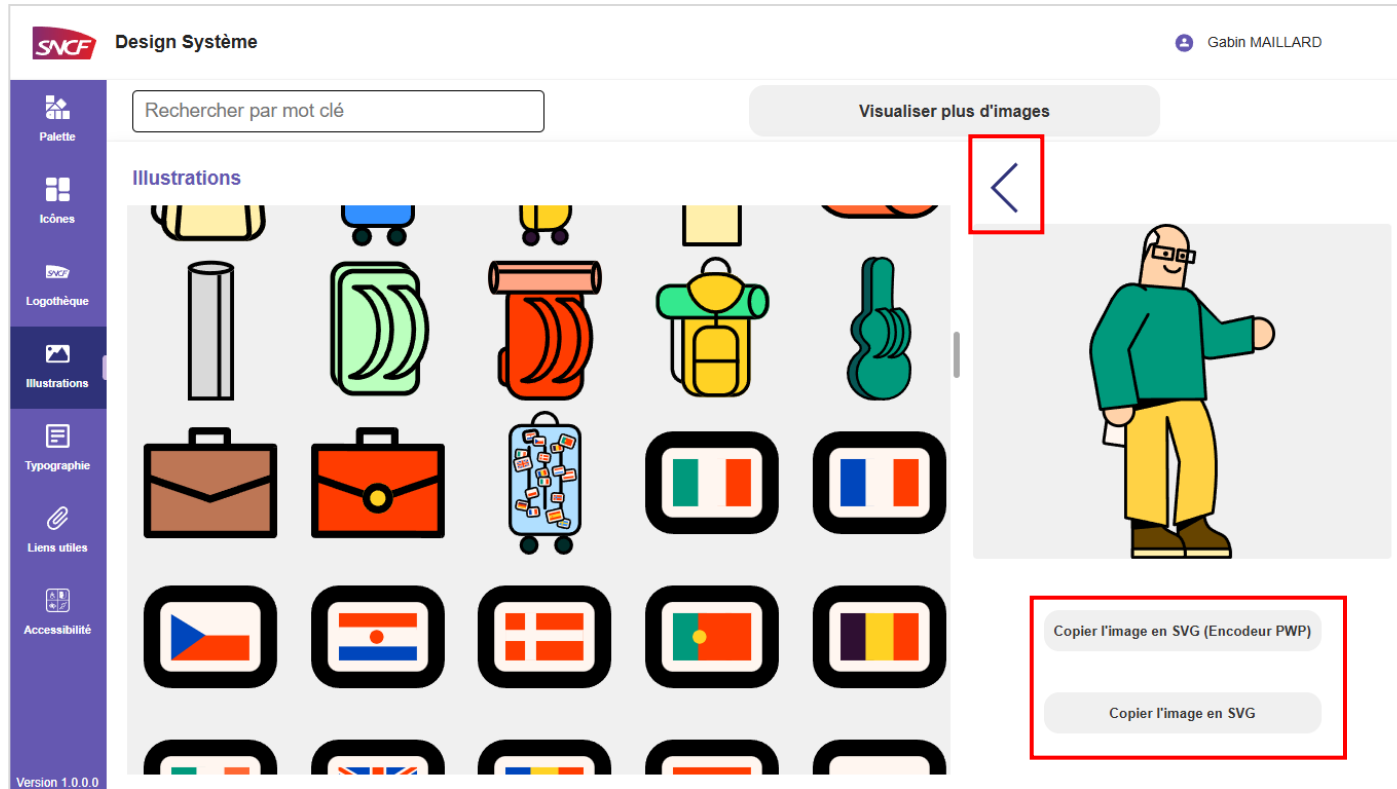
SNCF Design Système

Gabin MAILLARD

Palette

Icônes

SNCF
Logothèque

Illustrations

Typographie

Liens utiles

Accessibilité

Version 1.0.0.0

Rechercher par mot clé

Visualiser plus d'images

Illustrations

Copier l'image en SVG (Encodeur PWP)

Copier l'image en SVG